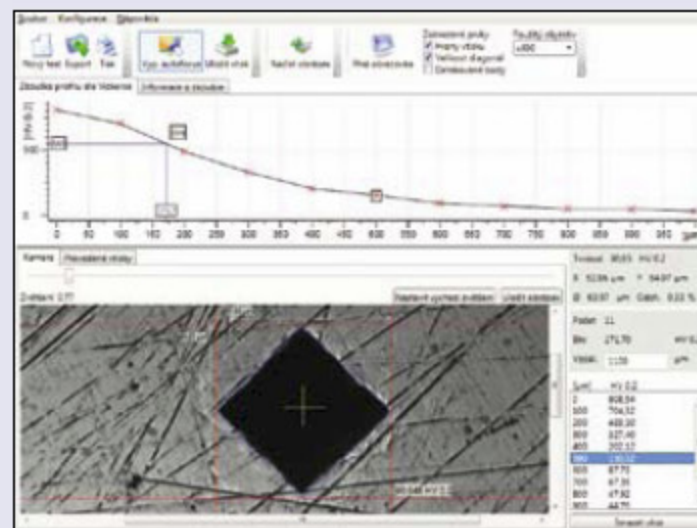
Soubor Konfigurace Nápověda

Nový test Export Tisk Vyp. autofokus Uložit vtisk Načíst obrázek Přet obrazovka

Zobrazení prvky
Hrany vtisku
Velikost diagonál
Zaměřené body

Použitý objektiv
x400

Zkouška profilu dle Vickerse Informace o zkoušce

1200
500
0

0 50 100 150 200 250 300 350 400 450 500 550 600 650 700 750 800 850 900 950

Kamera Naváděné vtisky

Zvětšení: 0.77

Nastavit výchozí zvětšení Uložit obrázek

Tvrdost: 9805 HV 0,2

X: 52,56 µm Y: 54,97 µm

D: 53,97 µm Odch.: 0,22 %

Počet: 11

Min: 275,70 HV 0,2

Výška: 1135 µm

| [µm] | HV 0.2 |
|---|---|
| 0 | 808,54 |
| 100 | 704,32 |
| 200 | 488,30 |
| 300 | 327,40 |
| 400 | 202,17 |
| 500 | 130,32 |
| 600 | 87,70 |
| 700 | 67,30 |
| 800 | 67,82 |
| 900 | 44,71 |

Smazat vtisk